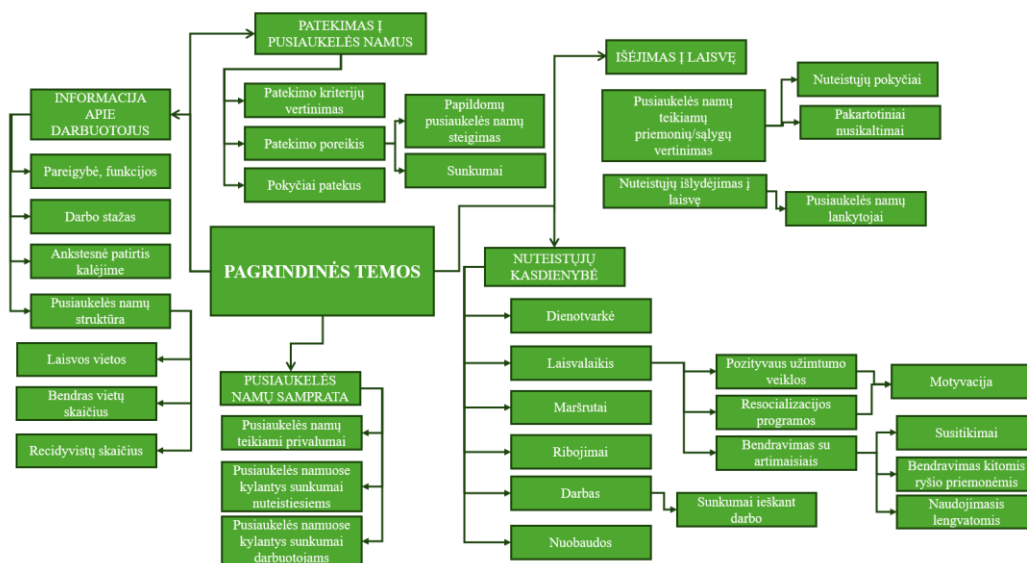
PAGRINDINĖS TEMOS

PATEKIMAS Į PUSIAUKELĖS NAMUS

Patekimo kriterijų vertinimas

Patekimo poreikis

Papildomų pusiaukelės namų steigimas

Sunkumai

Pokyčiai patekus

INFORMACIJA APIE DARBUOTOJUS

Pareigybė, funkcijos

Darbo stažas

Ankstesnė patirtis kalėjime

Pusiaukelės namų struktūra

Laisvos vietos

Bendras vietų skaičius

Recidyvistų skaičius

IŠĖJIMAS Į LAISVĘ

Pusiaukelės namų teikiamų priemonių/sąlygų vertinimas

Nuteistųjų pokyčiai

Pakartotiniai nusikaltimai

Nuteistųjų išlydėjimas į laisvę

Pusiaukelės namų lankytojai

NUTEISTŲJŲ KASDIENYBĖ

Dienotvarkė

Laisvalaikis

Pozityvaus užimtumo veiklos

Resocializacijos programos

Motyvacija

Bendravimas su artimaisiais

Susitikimai

Bendravimas kitomis ryšio priemonėmis

Naudojimasis lengvatomis

Maršrutai

Ribojimai

Darbas

Sunkumai ieškant darbo

Nuobaudos

PUSIAUKELĖS NAMŲ SAMPRATA

Pusiaukelės namų teikiami privalumai

Pusiaukelės namuose kylantys sunkumai nuteistiesiems

Pusiaukelės namuose kylantys sunkumai darbuotojams